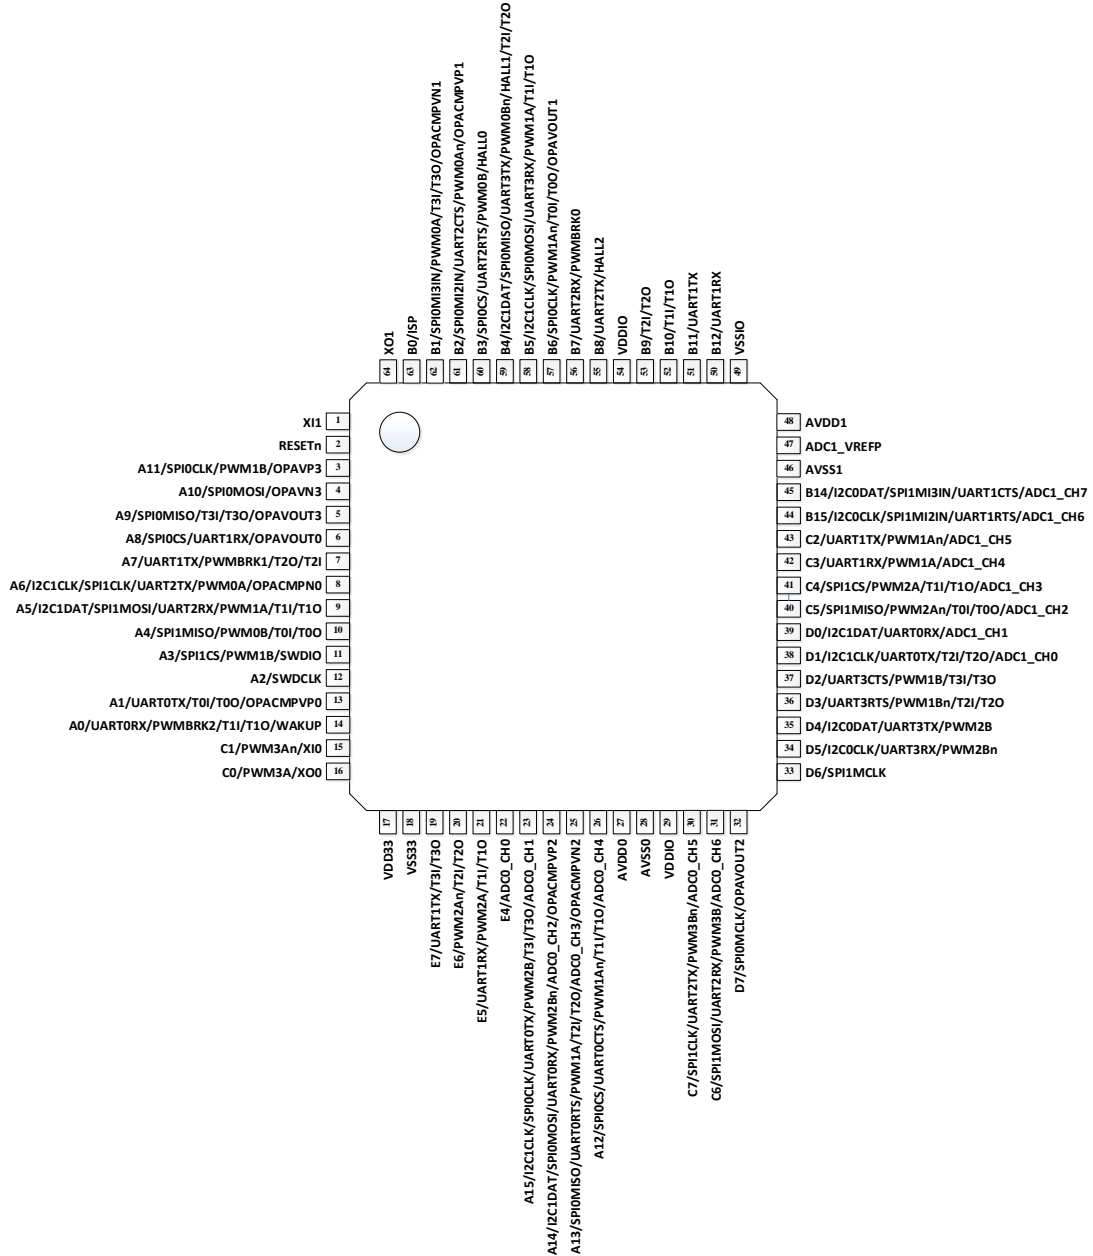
XO1 64
B0/ISP 63
B1/SPI0MI3IN/PWM0A/T3I/T3O/OPACMPVN1 62
B2/SPI0MI2IN/UART2CTS/PWM0An/OPACMPVP1 61
B3/SPI0CS/UART2RTS/PWM0B/HALL0 60
B4/I2C1DAT/SPI0MISO/UART3TX/PWM0Bn/HALL1/T2I/T2O 59
B5/I2C1CLK/SPI0MOSI/UART3RX/PWM1A/T1I/T1O 58
B6/SPI0CLK/PWM1An/T0I/T0O/OPAVOUT1 57
B7/UART2RX/PWMBRK0 56
B8/UART2TX/HALL2 55
VDDIO 54
B9/T2I/T2O 53
B10/T1I/T1O 52
B11/UART1TX 51
B12/UART1RX 50
VSSIO 49

XI1 1
RESETn 2
A11/SPI0CLK/PWM1B/OPAVP3 3
A10/SPI0MOSI/OPAVN3 4
A9/SPI0MISO/T3I/T3O/OPAVOUT3 5
A8/SPI0CS/UART1RX/OPAVOUT0 6
A7/UART1TX/PWMBRK1/T2O/T2I 7
A6/I2C1CLK/SPI1CLK/UART2TX/PWM0A/OPACMPN0 8
A5/I2C1DAT/SPI1MOSI/UART2RX/PWM1A/T1I/T1O 9
A4/SPI1MISO/PWM0B/T0I/T0O 10
A3/SPI1CS/PWM1B/SWDIO 11
A2/SWDCLK 12
A1/UART0TX/T0I/T0O/OPACMPVP0 13
A0/UART0RX/PWMBRK2/T1I/T1O/WAKUP 14
C1/PWM3An/XI0 15
C0/PWM3A/XO0 16

48 AVDD1
47 ADC1_VREFP
46 AVSS1
45 B14/I2C0DAT/SPI1MI3IN/UART1CTS/ADC1_CH7
44 B15/I2C0CLK/SPI1MI2IN/UART1RTS/ADC1_CH6
43 C2/UART1TX/PWM1An/ADC1_CH5
42 C3/UART1RX/PWM1A/ADC1_CH4
41 C4/SPI1CS/PWM2A/T1I/T1O/ADC1_CH3
40 C5/SPI1MISO/PWM2An/T0I/T0O/ADC1_CH2
39 D0/I2C1DAT/UART0RX/ADC1_CH1
38 D1/I2C1CLK/UART0TX/T2I/T2O/ADC1_CH0
37 D2/UART3CTS/PWM1B/T3I/T3O
36 D3/UART3RTS/PWM1Bn/T2I/T2O
35 D4/I2C0DAT/UART3TX/PWM2B
34 D5/I2C0CLK/UART3RX/PWM2Bn
33 D6/SPI1MCLK

17 VDD33
18 VSS33
19 E7/UART1TX/T3I/T3O
20 E6/PWM2An/T2I/T2O
21 E5/UART1RX/PWM2A/T1I/T1O
22 E4/ADC0_CH0
23 A15/I2C1CLK/SPI0CLK/UART0TX/PWM2B/T3I/T3O/ADC0_CH1
24 A14/I2C1DAT/SPI0MOSI/UART0RX/PWM2Bn/ADC0_CH2/OPACMPVP2
25 A13/SPI0MISO/UART0RTS/PWM1A/T2I/T2O/ADC0_CH3/OPACMPVN2
26 A12/SPI0CS/UART0CTS/PWM1An/T1I/T1O/ADC0_CH4
27 AVDD0
28 AVSS0
29 VDDIO
30 C7/SPI1CLK/UART2TX/PWM3Bn/ADC0_CH5
31 C6/SPI1MOSI/UART2RX/PWM3B/ADC0_CH6
32 D7/SPI0MCLK/OPAVOUT2